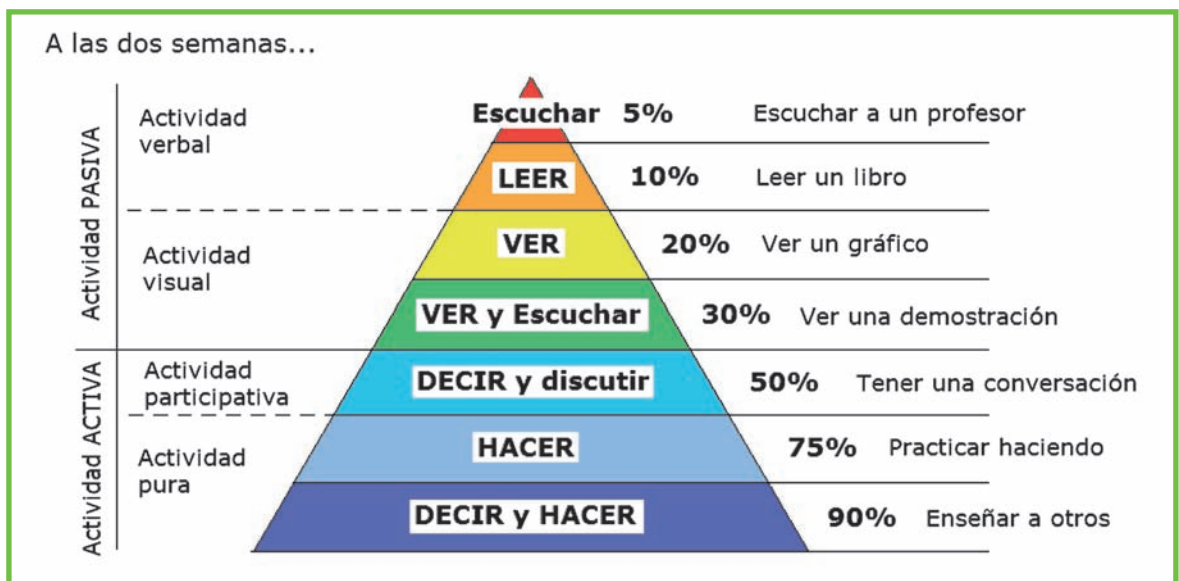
A las dos semanas...

Actividad PASIVA

Actividad verbal

Escuchar 5% Escuchar a un profesor

LEER 10% Leer un libro

Actividad visual

VER 20% Ver un gráfico

VER y Escuchar 30% Ver una demostración

Actividad ACTIVA

Actividad participativa

DECIR y discutir 50% Tener una conversación

Actividad pura

HACER 75% Practicar haciendo

DECIR y HACER 90% Enseñar a otros